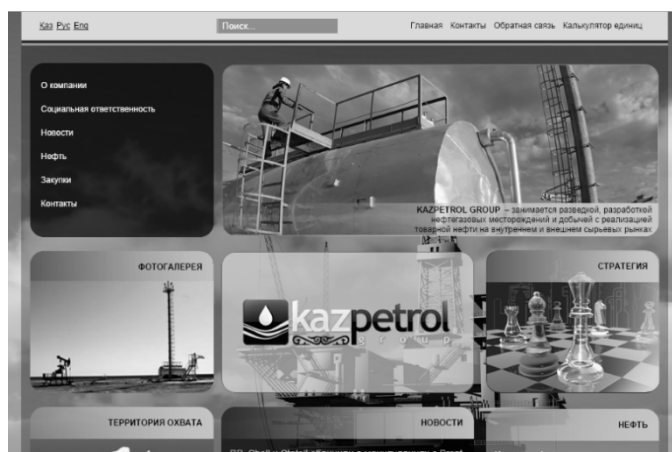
Қаз Рус Eng

Поиск...

Главная Контакты Обратная связь Калькулятор единиц

О компании

Социальная ответственность

Новости

Нефть

Закупки

Контакты

KAZPETROL GROUP – занимается разведкой, разработкой нефтегазовых месторождений и добычей с реализацией товарной нефти на внутреннем и внешнем сырьевых рынках

ФОТОГАЛЕРЕЯ

kazpetrol group

СТРАТЕГИЯ

ТЕРРИТОРИЯ ОХВАТА

НОВОСТИ

НЕФТЬ

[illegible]